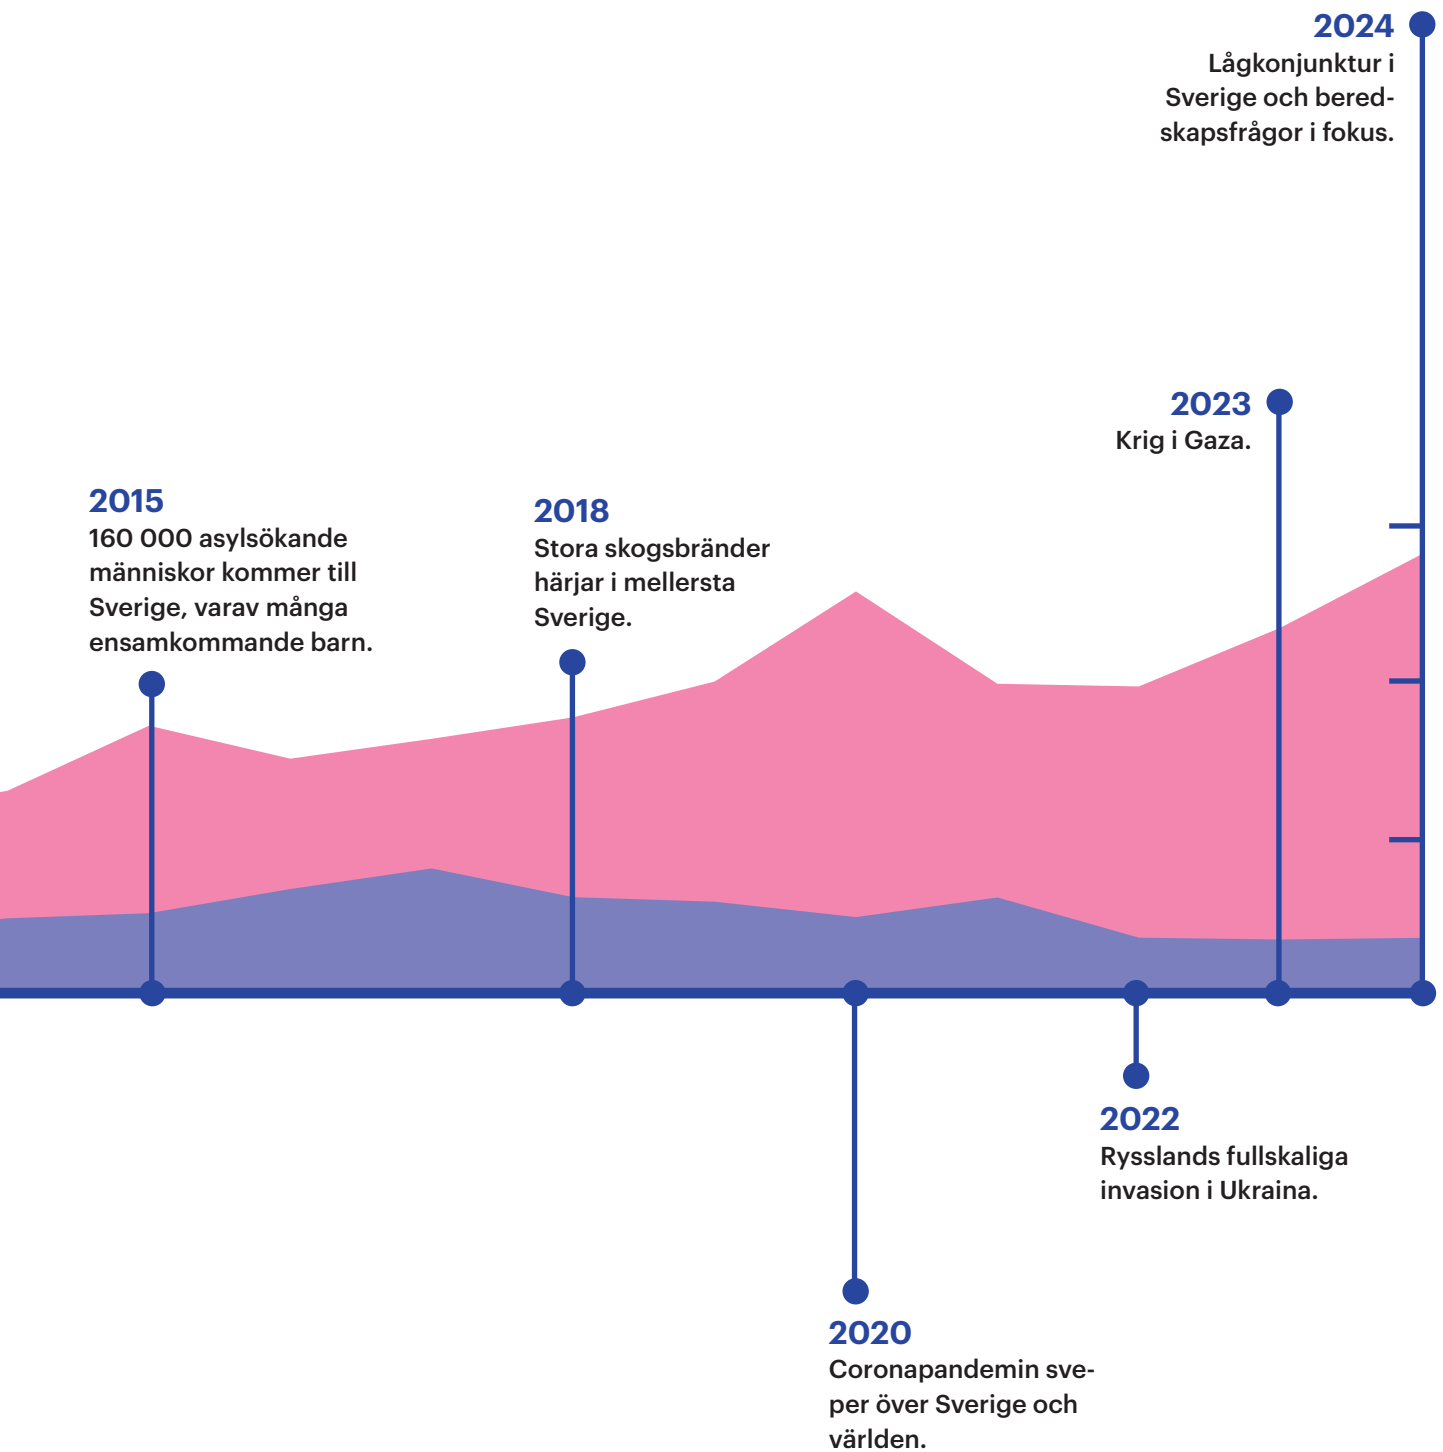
2024
Lågkonjunktur i Sverige och beredskapsfrågor i fokus.

2023
Krig i Gaza.

2015
160 000 asylsökande människor kommer till Sverige, varav många ensamkommande barn.

2018
Stora skogsbränder härjar i mellersta Sverige.

2022
Rysslands fullskaliga invasion i Ukraina.

2020
Coronapandemin sveper över Sverige och världen.